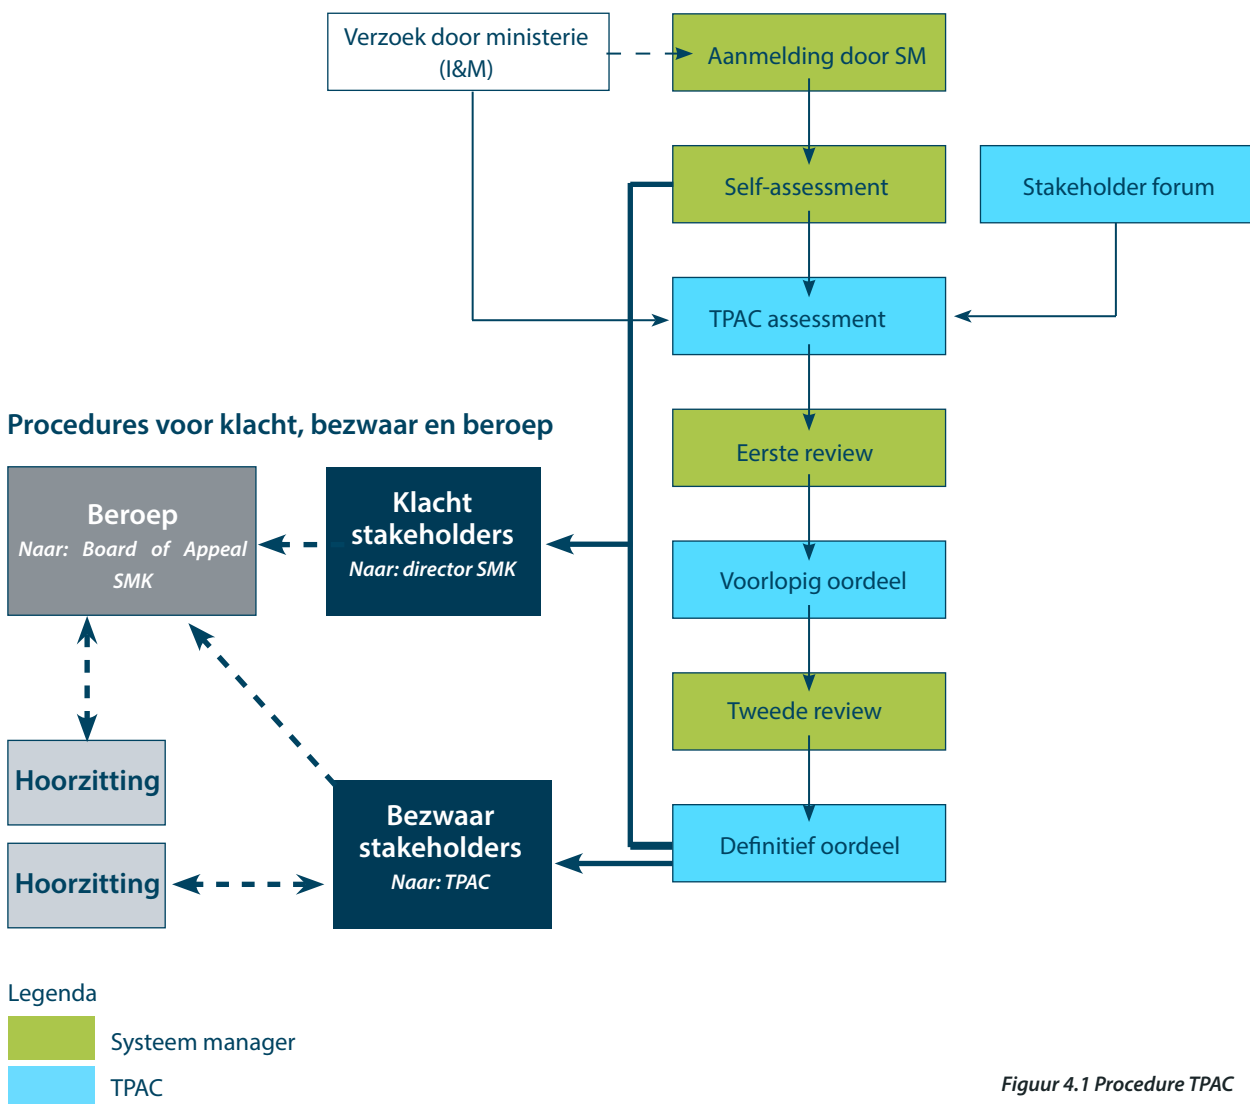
Verzoek door ministerie (I&M)

Aanmelding door SM

Self-assessment

Stakeholder forum

TPAC assessment

Eerste review

Voorlopig oordeel

Tweede review

Definitief oordeel

Procedures voor klacht, bezwaar en beroep

Beroep
Naar: Board of Appeal SMK

Klacht stakeholders
Naar: director SMK

Hoorzitting

Hoorzitting

Bezwaar stakeholders
Naar: TPAC

Legenda

Systeem manager

TPAC

Figuur 4.1 Procedure TPAC